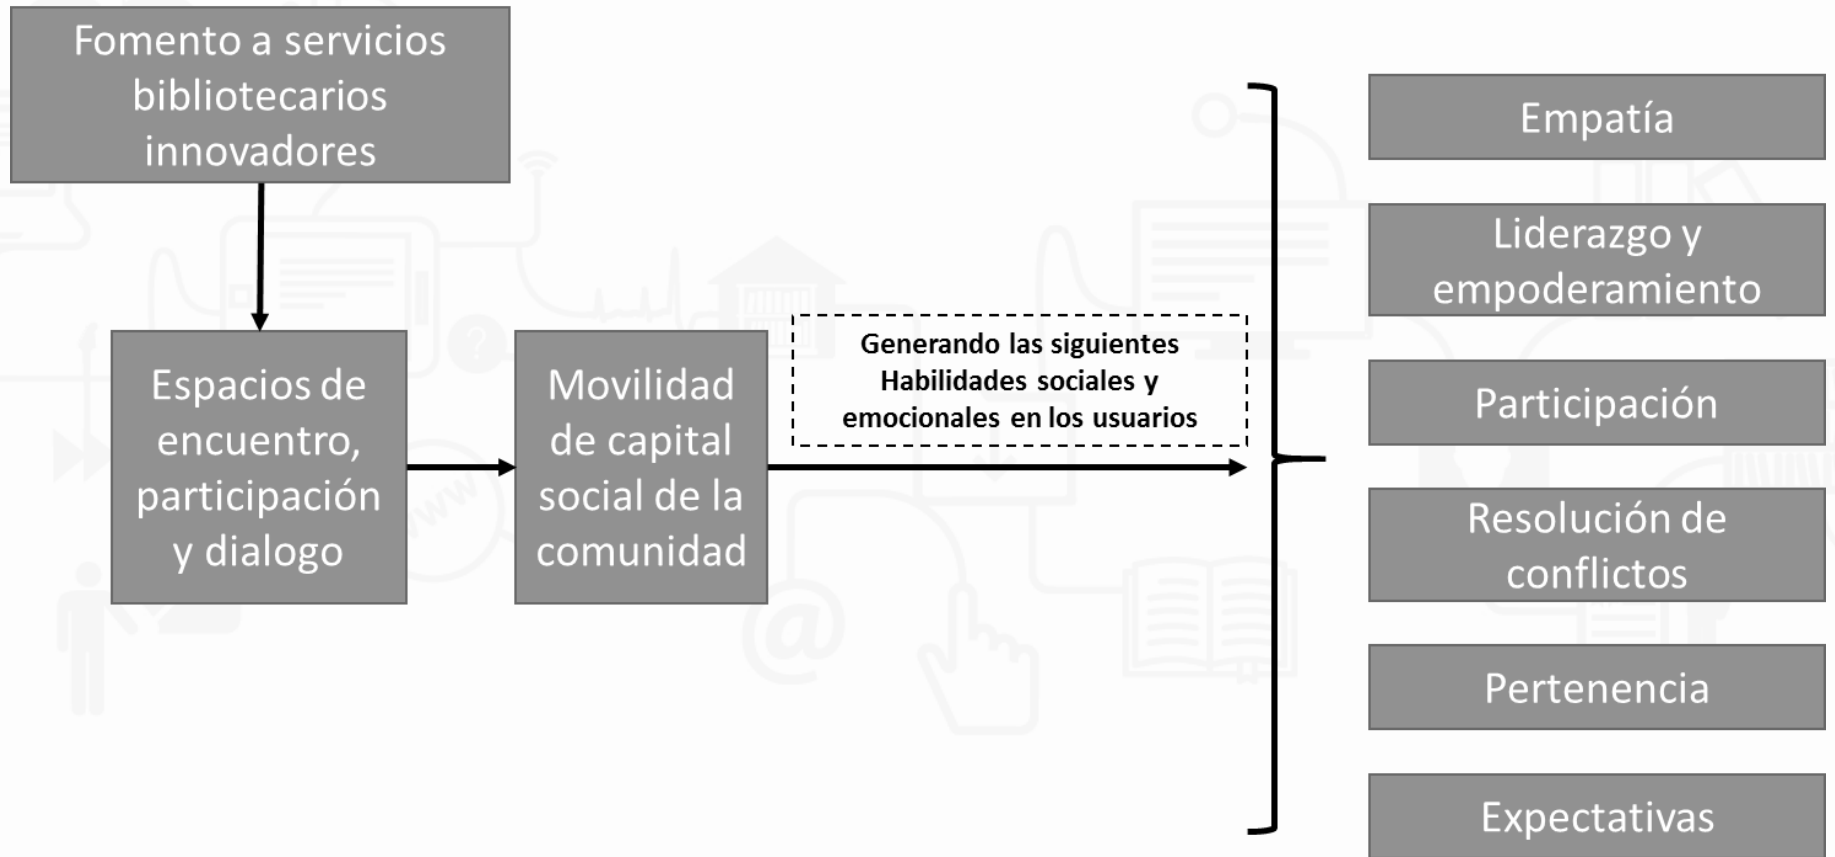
Fomento a servicios bibliotecarios innovadores

Espacios de encuentro, participación y dialogo

Movilidad de capital social de la comunidad

Generando las siguientes Habilidades sociales y emocionales en los usuarios

Empatía

Liderazgo y empoderamiento

Participación

Resolución de conflictos

Pertenencia

Expectativas